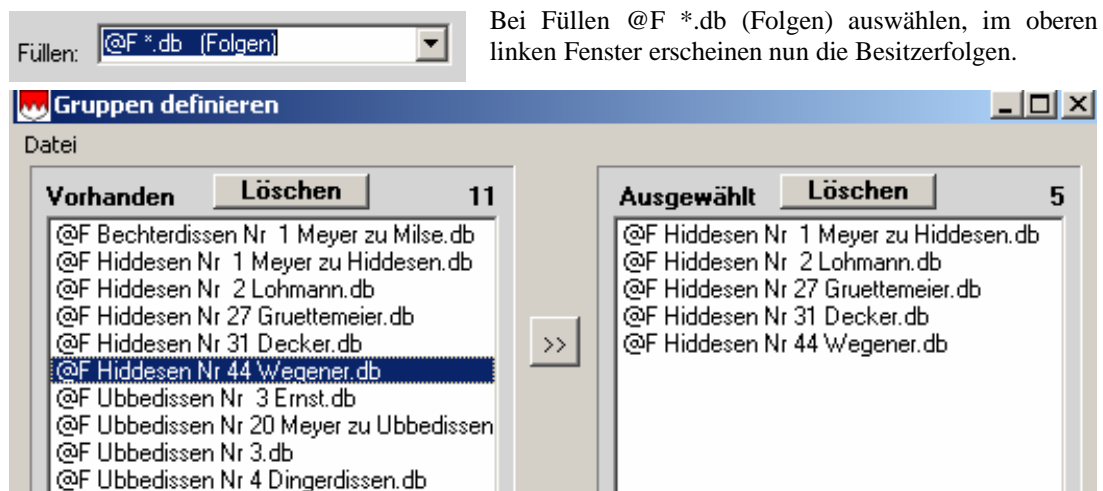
Füllen: @F *.db (Folgen)

Bei Füllen @F *.db (Folgen) auswählen, im oberen linken Fenster erscheinen nun die Besitzerfolgen.

Gruppen definieren

Datei

Vorhanden Löschen 11

@F Bechterdissen Nr 1 Meyer zu Milse.db
@F Hiddesen Nr 1 Meyer zu Hiddesen.db
@F Hiddesen Nr 2 Lohmann.db
@F Hiddesen Nr 27 Gruettemeier.db
@F Hiddesen Nr 31 Decker.db
@F Hiddesen Nr 44 Wegener.db
@F Ubbedissen Nr 3 Ernst.db
@F Ubbedissen Nr 20 Meyer zu Ubbedissen
@F Ubbedissen Nr 3.db
@F Ubbedissen Nr 4 Dingerdissen.db

>>

Ausgewählt Löschen 5

@F Hiddesen Nr 1 Meyer zu Hiddesen.db
@F Hiddesen Nr 2 Lohmann.db
@F Hiddesen Nr 27 Gruettemeier.db
@F Hiddesen Nr 31 Decker.db
@F Hiddesen Nr 44 Wegener.db